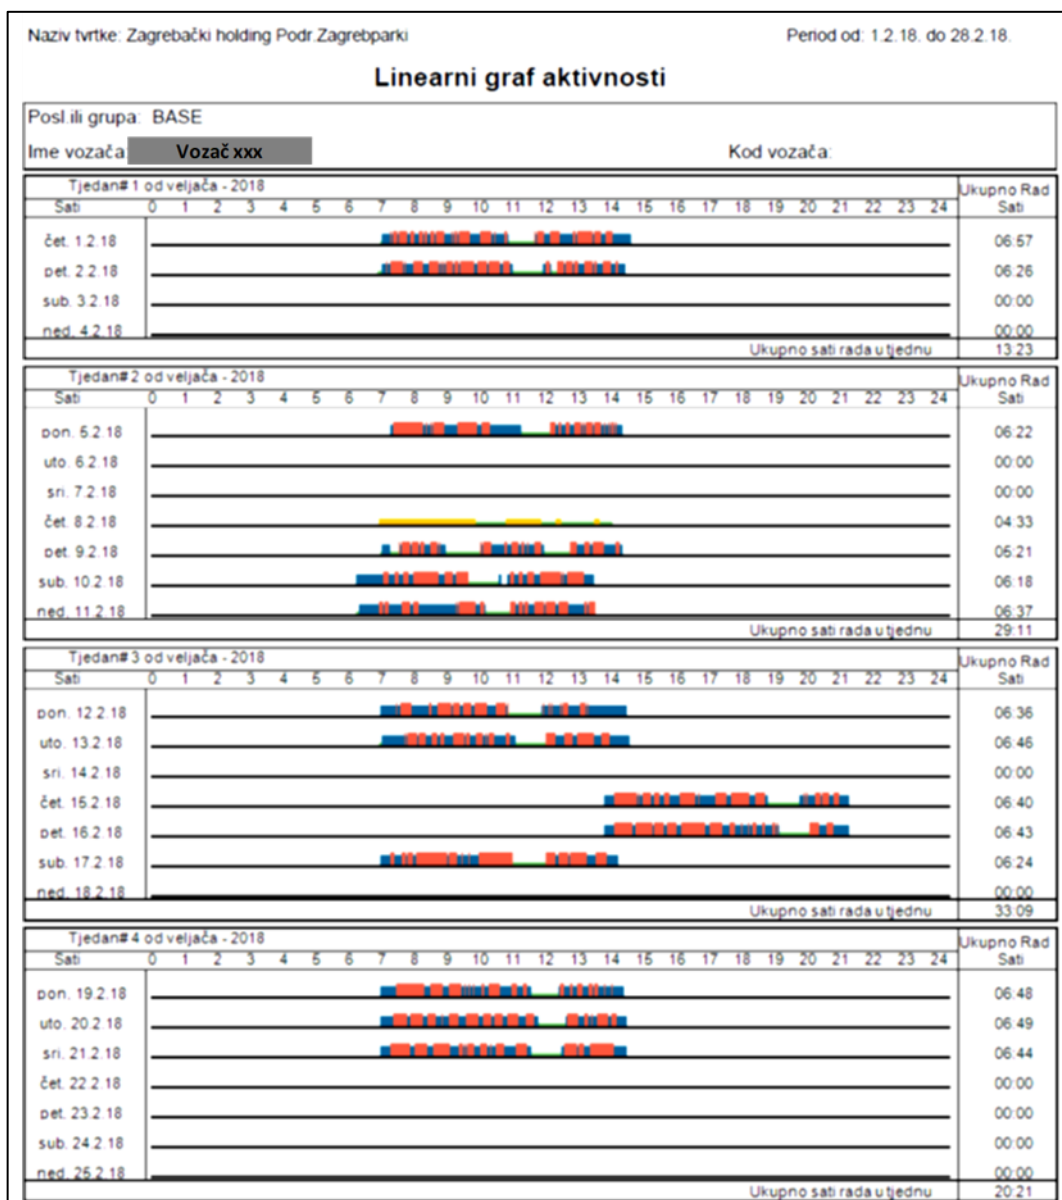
Naziv tvrtke: Zagrebački holding Podr.Zagrebparki

Period od: 1.2.18. do 28.2.18.

Linearni graf aktivnosti

Posl.ili grupa: BASE

Ime vozača: Vozač xxx

Kod vozača:

Tjedan# 1 od veljača - 2018

| Sati | 0 1 2 3 4 5 6 7 8 9 10 11 12 13 14 15 16 17 18 19 20 21 22 23 24 | Ukupno Rad Sati |
|---|---|---|
| čet. 1.2.18 | | 06:57 |
| pet. 2.2.18 | | 06:26 |
| sub. 3.2.18 | | 00:00 |
| ned. 4.2.18 | | 00:00 |
| | Ukupno sati rada u tjednu | 13:23 |

Tjedan# 2 od veljača - 2018

| Sati | 0 1 2 3 4 5 6 7 8 9 10 11 12 13 14 15 16 17 18 19 20 21 22 23 24 | Ukupno Rad Sati |
|---|---|---|
| pon. 5.2.18 | | 06:22 |
| uto. 6.2.18 | | 00:00 |
| sri. 7.2.18 | | 00:00 |
| čet. 8.2.18 | | 04:33 |
| pet. 9.2.18 | | 06:21 |
| sub. 10.2.18 | | 06:18 |
| ned. 11.2.18 | | 06:37 |
| | Ukupno sati rada u tjednu | 29:11 |

Tjedan# 3 od veljača - 2018

| Sati | 0 1 2 3 4 5 6 7 8 9 10 11 12 13 14 15 16 17 18 19 20 21 22 23 24 | Ukupno Rad Sati |
|---|---|---|
| pon. 12.2.18 | | 06:36 |
| uto. 13.2.18 | | 06:46 |
| sri. 14.2.18 | | 00:00 |
| čet. 15.2.18 | | 06:40 |
| pet. 16.2.18 | | 06:43 |
| sub. 17.2.18 | | 06:24 |
| ned. 18.2.18 | | 00:00 |
| | Ukupno sati rada u tjednu | 33:09 |

Tjedan# 4 od veljača - 2018

| Sati | 0 1 2 3 4 5 6 7 8 9 10 11 12 13 14 15 16 17 18 19 20 21 22 23 24 | Ukupno Rad Sati |
|---|---|---|
| pon. 19.2.18 | | 06:48 |
| uto. 20.2.18 | | 06:49 |
| sri. 21.2.18 | | 06:44 |
| čet. 22.2.18 | | 00:00 |
| pet. 23.2.18 | | 00:00 |
| sub. 24.2.18 | | 00:00 |
| ned. 25.2.18 | | 00:00 |
| | Ukupno sati rada u tjednu | 20:21 |